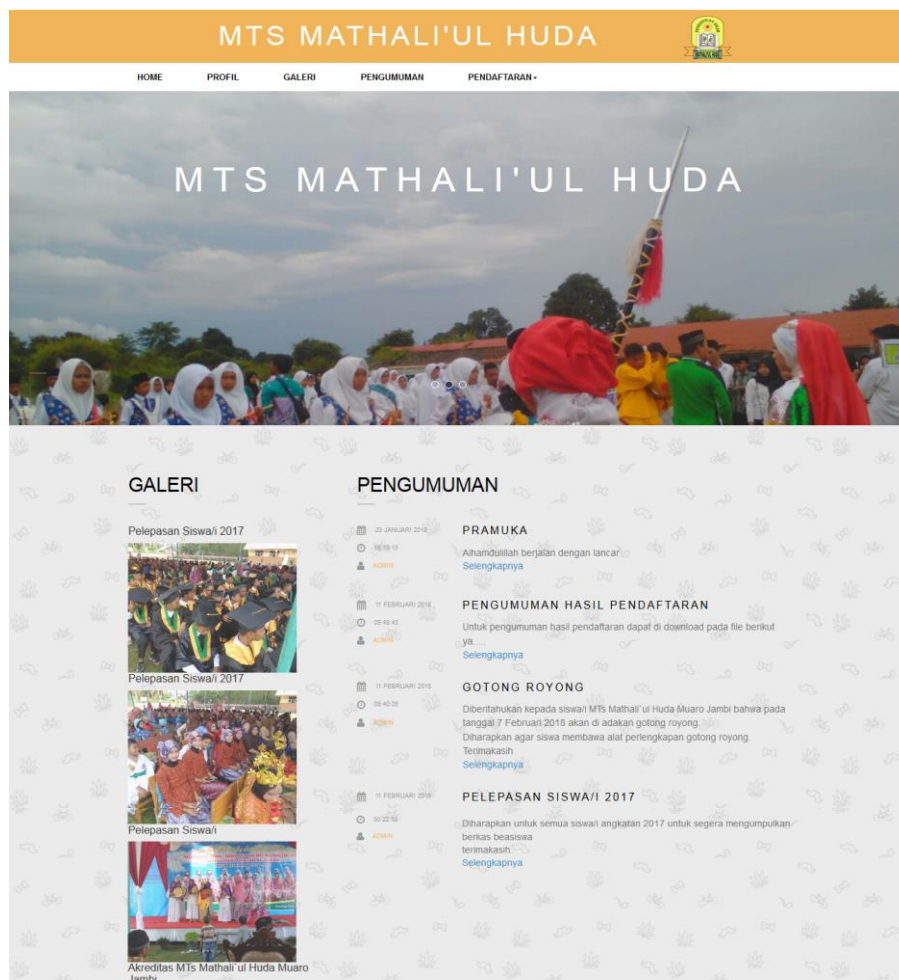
MTS MATHALI'UL HUDA

HOME PROFIL GALERI PENGUMUMAN PENDAFTARAN

MTS MATHALI'UL HUDA

GALERI

Pelepasan Siswa/i 2017

Pelepasan Siswa/i 2017

Pelepasan Siswa/i

Akreditas MTs Mathali`ul Huda Muaro Jambi

PENGUMUMAN

20 JANUARI 2018
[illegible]
ADMIN

PRAMUKA

Alhamdulillah berjalan dengan lancar
Selengkapnya

11 FEBRUARI 2018
09:40:43
ADMIN

PENGUMUMAN HASIL PENDAFTARAN

Untuk pengumuman hasil pendaftaran dapat di download pada file berikut ya.....
Selengkapnya

11 FEBRUARI 2018
09:40:26
ADMIN

GOTONG ROYONG

Diberitahukan kepada siswa/i MTs Mathali`ul Huda Muaro Jambi bahwa pada tanggal 7 Februari 2018 akan di adakan gotong royong.
Diharapkan agar siswa membawa alat perlengkapan gotong royong.
Terimakasih
Selengkapnya

11 FEBRUARI 2018
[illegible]
ADMIN

PELEPASAN SISWA/I 2017

Diharapkan untuk semua siswa/i angkatan 2017 untuk segera mengumpulkan berkas beasiswa
terimakasih
Selengkapnya